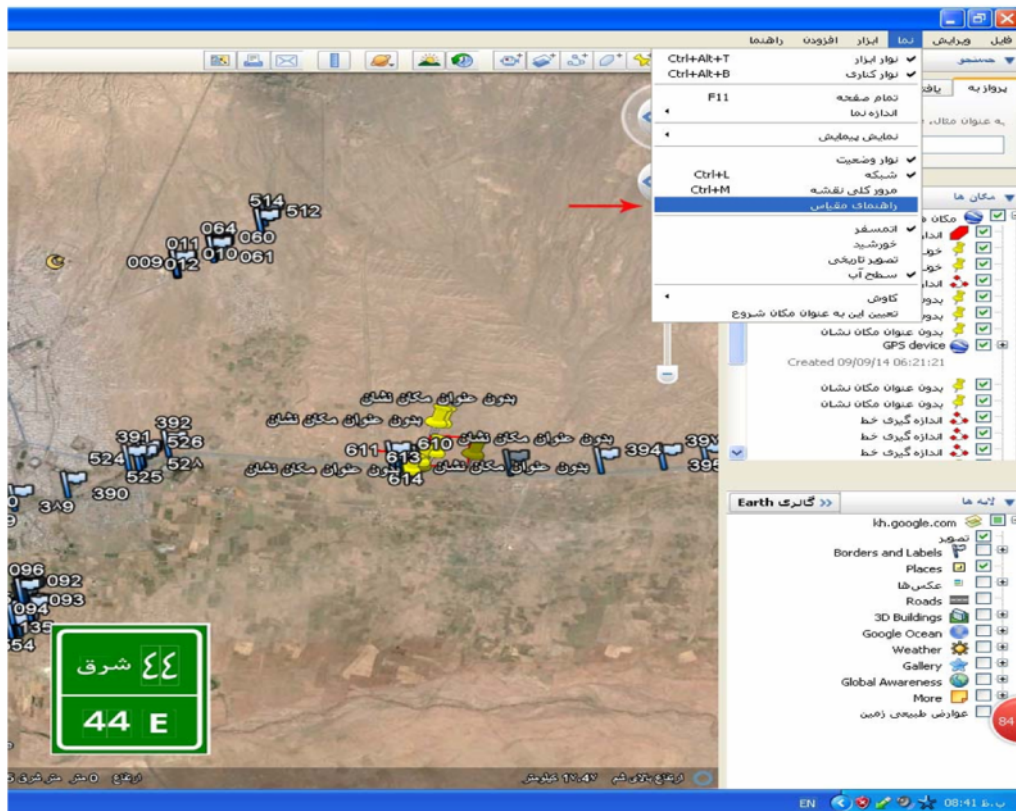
فایل ویرایش نما ابزار افزودن راهنما

جستجو

پرواز به یافت

به عنوان مثال

نوار ابزار Ctrl+Alt+T
نوار کناری Ctrl+Alt+B
تمام صفحه F11
اندازه نما
نمایش پیمایش
نوار وضعیت
شبکه Ctrl+L
مرور کلی نقشه Ctrl+M
راهنمای مقیاس
اتمسفر
خورشید
تصویر تاریخی
سطح آب
کاوش
تعیین این به عنوان مکان شروع

مکان ها
مکان
اندازه
خور
خور
اندازه
بدون
بدون
بدون عنوان مکان نشان
GPS device
Created 09/09/14 06:21:21
بدون عنوان مکان نشان
بدون عنوان مکان نشان
اندازه گیری خط
اندازه گیری خط
اندازه گیری خط

لایه ها
Earth گالری
kh.google.com
تصویر
Borders and Labels
Places
عکس‌ها
Roads
3D Buildings
Google Ocean
Weather
Gallery
Global Awareness
More
عوارض طبیعی زمین

514 512
064 060
011 010 061
009 012
392
391 526
524 528
525
390
389
611 610
613
614
بدون عنوان مکان نشان
بدون عنوان مکان نشان
بدون عنوان مکان نشان
بدون عنوان مکان نشان
بدون عنوان مکان نشان
بدون عنوان مکان نشان
394 397
395
096 092
093
094
135
354

٤٤ شرق
44 E

ارتفاع 0 متر
ارتفاع نقطه دید 14.47 کیلومتر

84

EN 08:41 ب.ظ